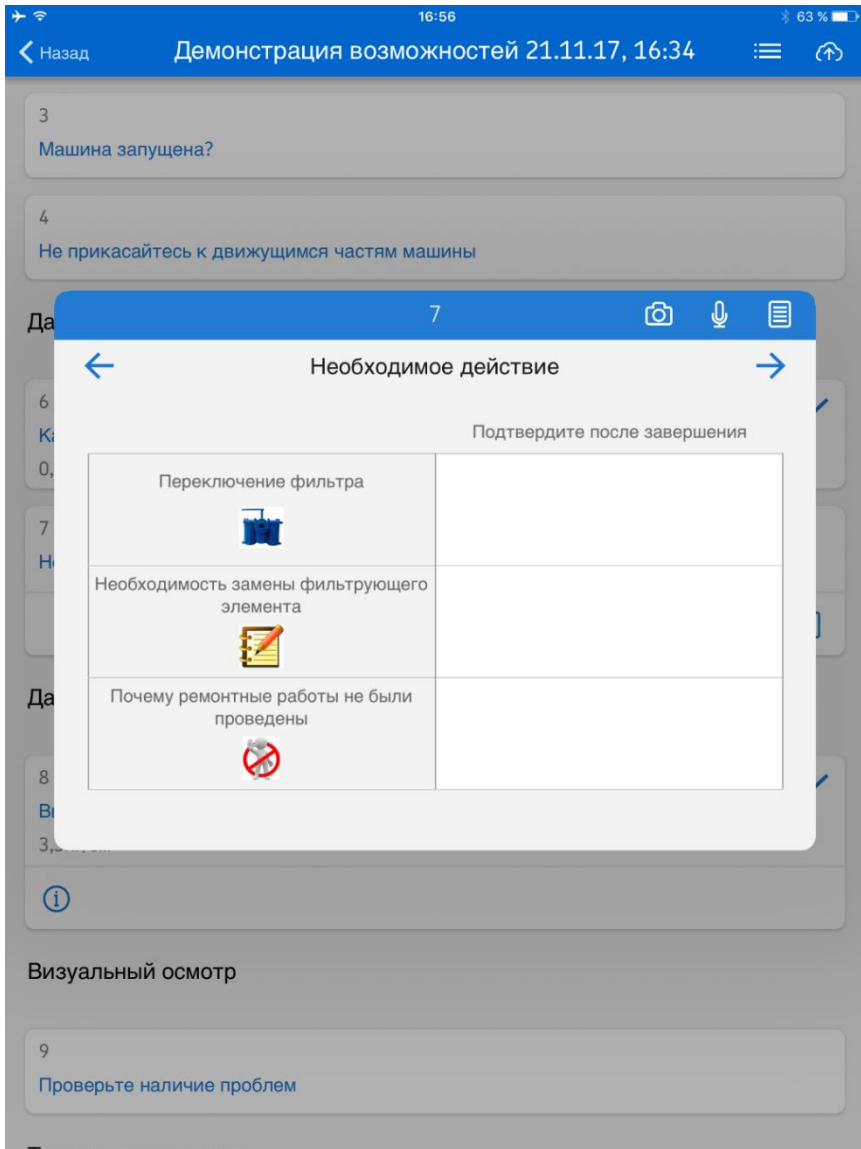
16:56
63 %

Назад
Демонстрация возможностей 21.11.17, 16:34

3
Машина запущена?

4
Не прикасайтесь к движущимся частям машины

Да

6
Ка
0,

7
Н

Да

8
В
3,

Визуальный осмотр

9
Проверьте наличие проблем

7

Необходимое действие

| | Подтвердите после завершения |
|---|---|
| Переключение фильтра | |
| Необходимость замены фильтрующего элемента | |
| Почему ремонтные работы не были проведены | |